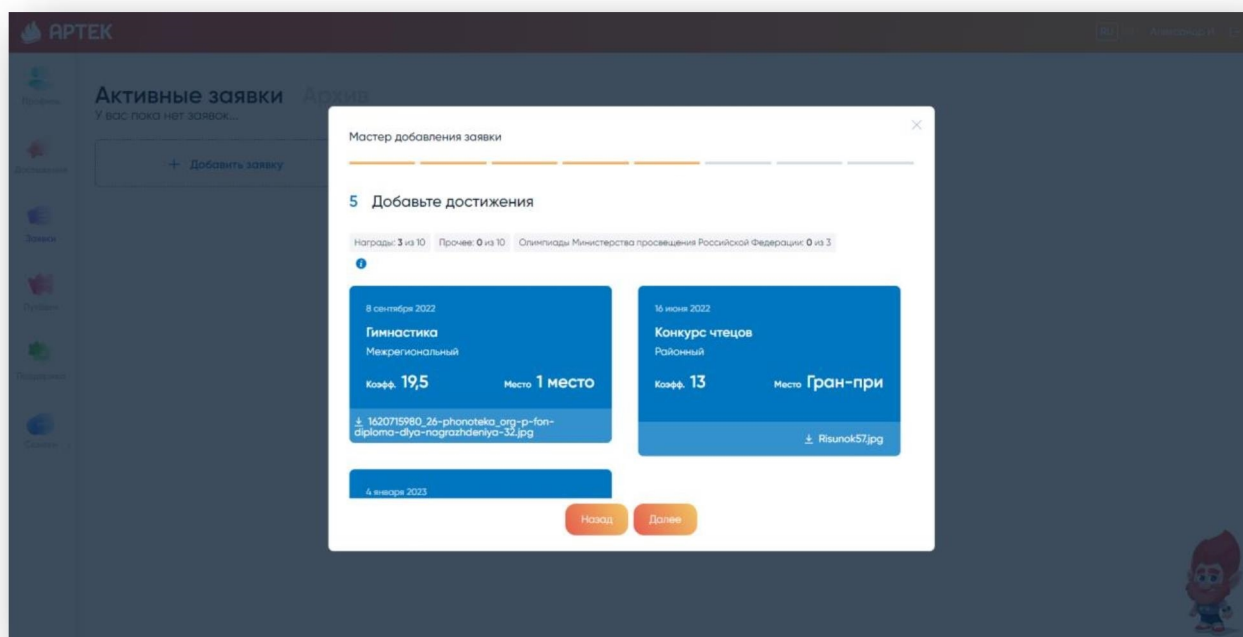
АРТЕК

RU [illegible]

Профиль

Достижения

Заявки

Путевки

Поддержка

Справка

Активные заявки Архив

У вас пока нет заявок...

+ Добавить заявку

Мастер добавления заявки

×

5 Добавьте достижения

Награды: 3 из 10 Прочее: 0 из 10 Олимпиады Министерства просвещения Российской Федерации: 0 из 3

8 сентября 2022

Гимнастика

Межрегиональный

Коэфф. 19,5 Место 1 место

1620715980_26-phonoteka_org-p-fon-diploma-dlya-nograzhdeniya-32.jpg

16 июня 2022

Конкурс чтецов

Районный

Коэфф. 13 Место Гран-при

Risunok57.jpg

4 января 2023

Назад Далее